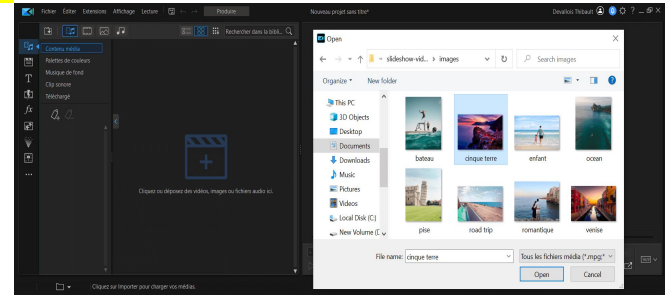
Fichier Éditer Extensions Affichage Lecture Produire Nouveau projet sans titre* Devallois Thibault ? — □ ×

Rechercher dans la bibli...

Contenu média
Palettes de couleurs
Musique de fond
Clip sonore
Téléchargé

Cliquez ou déposez des vidéos, images ou fichiers audio ici.

Cliquez sur Importer pour charger vos médias.

Open

« slideshow-vid... › images
Search images

Organize ▾ New folder

This PC
3D Objects
Desktop
Documents
Downloads
Music
Pictures
Videos
Local Disk (C:)
New Volume (

bateau
cinque terre
enfant
ocean
pise
road trip
romantique
venise

File name: cinque terre
Tous les fichiers média (*.mpg;*
Open
Cancel